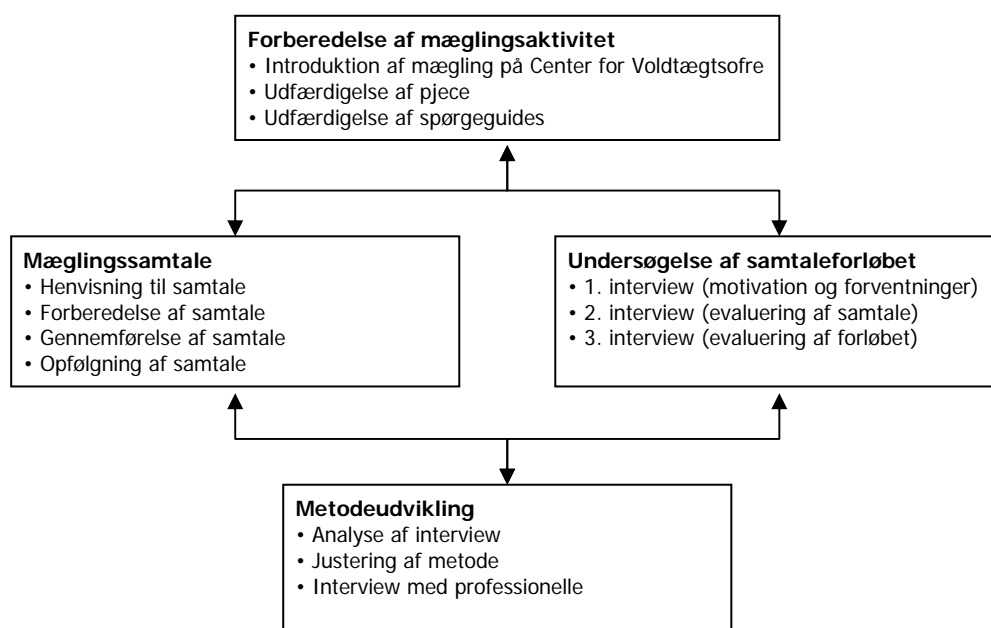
**Forberedelse af mæglingsaktivitet**
• Introduktion af mægling på Center for Voldtægtsofre
• Udfærdigelse af pjece
• Udfærdigelse af spørgeguides

**Mæglingssamtale**
• Henvisning til samtale
• Forberedelse af samtale
• Gennemførelse af samtale
• Opfølgning af samtale

**Undersøgelse af samtaleforløbet**
• 1. interview (motivation og forventninger)
• 2. interview (evaluering af samtale)
• 3. interview (evaluering af forløbet)

**Metodeudvikling**
• Analyse af interview
• Justering af metode
• Interview med professionelle